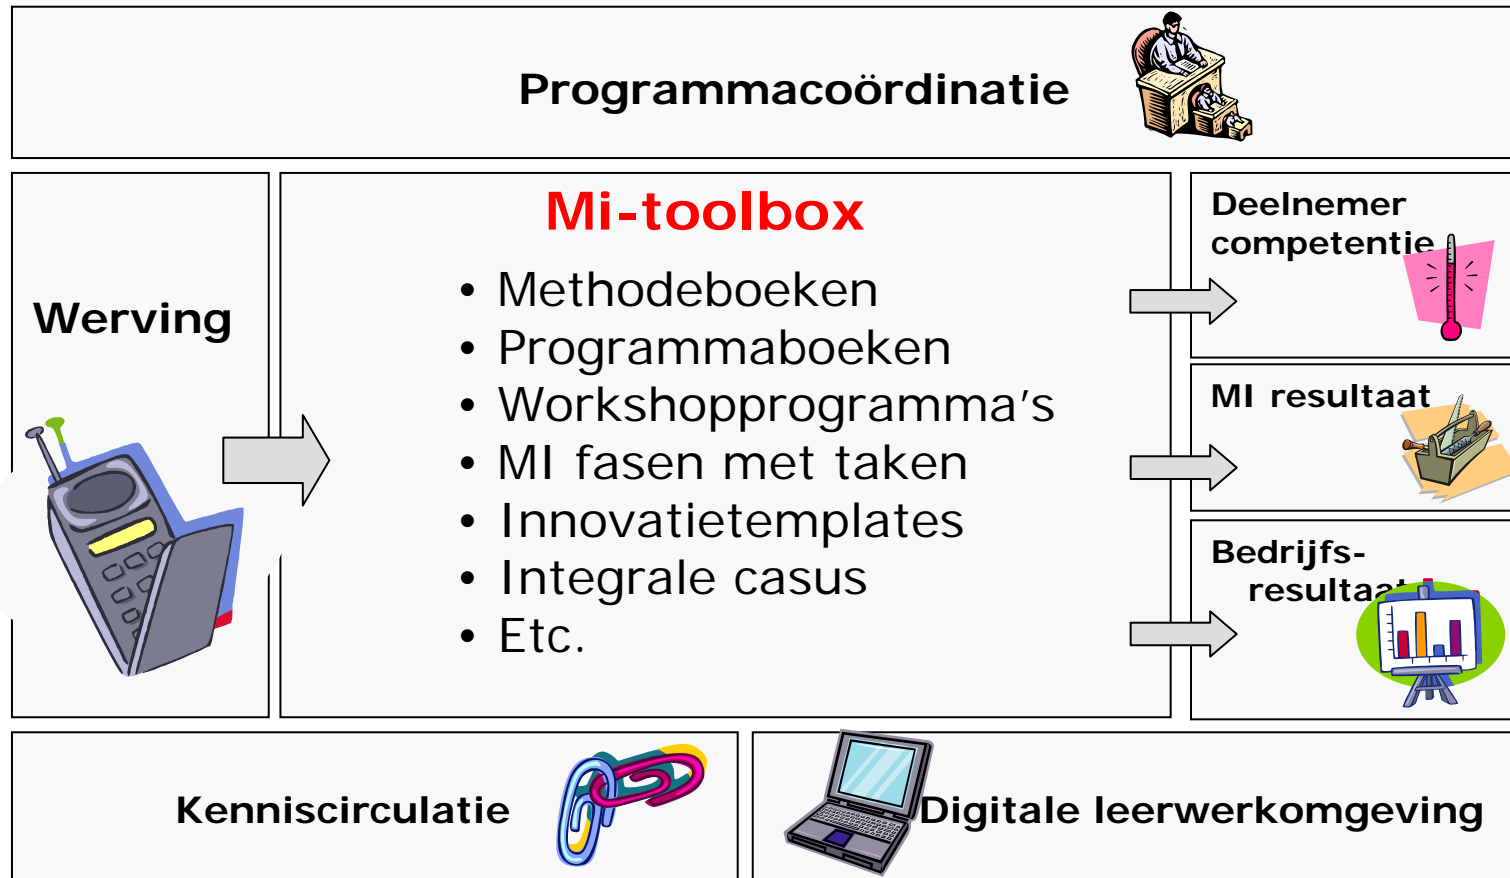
Programmacoördinatie

Werving

Mi-toolbox

• Methodeboeken
• Programmaboeken
• Workshopprogramma's
• MI fasen met taken
• Innovatietemplates
• Integrale casus
• Etc.

Deelnemer competentie

MI resultaat

Bedrijfs- resulta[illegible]

Kenniscirculatie

Digitale leerwerkomgeving